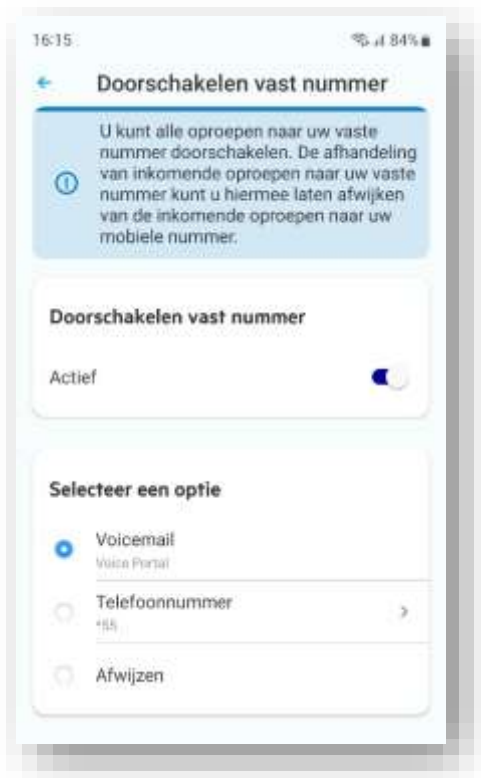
16:15

84%

Doorschakelen vast nummer

U kunt alle oproepen naar uw vaste nummer doorschakelen. De afhandeling van inkomende oproepen naar uw vaste nummer kunt u hiermee laten afwijken van de inkomende oproepen naar uw mobiele nummer.

Doorschakelen vast nummer

Actief

Selecteer een optie

Voicemail
Voice Portal

Telefoonnummer
*55

Afwijzen